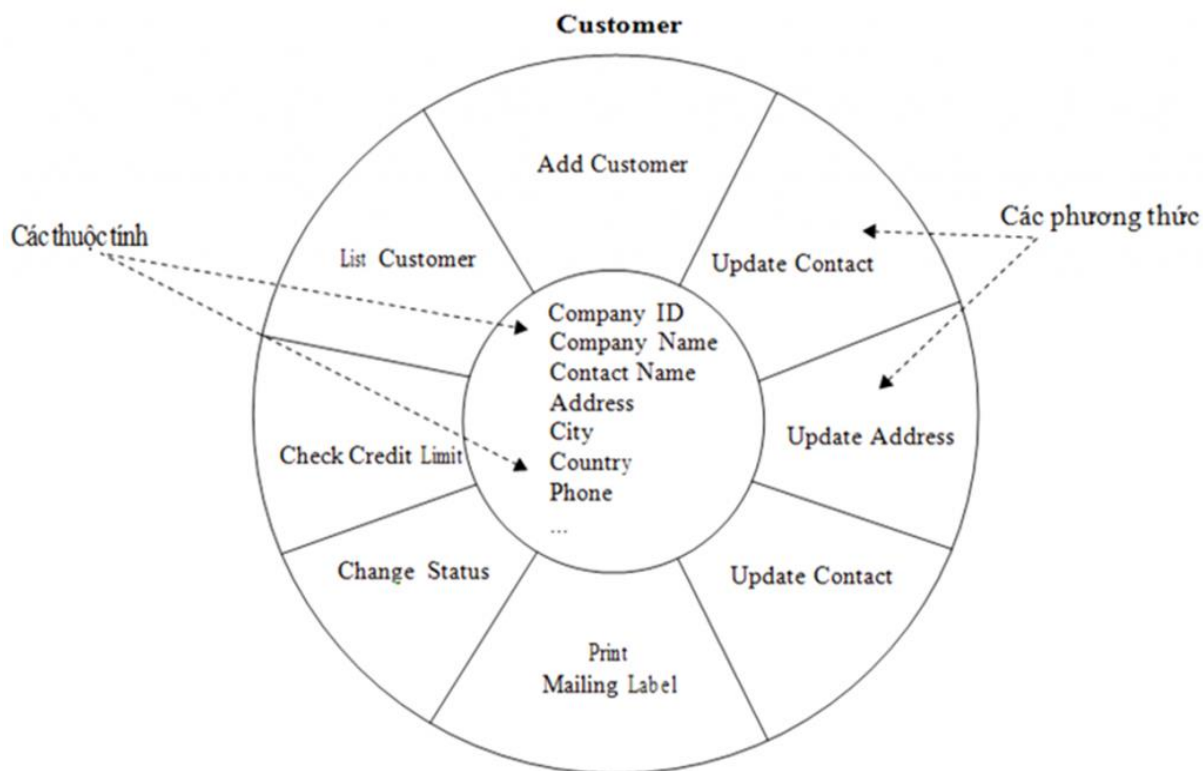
Customer

Add Customer

Các thuộc tính

List Customer

Update Contact

Các phương thức

Company ID
Company Name
Contact Name
Address
City
Country
Phone
...

Check Credit Limit

Update Address

Change Status

Update Contact

Print
Mailing Label